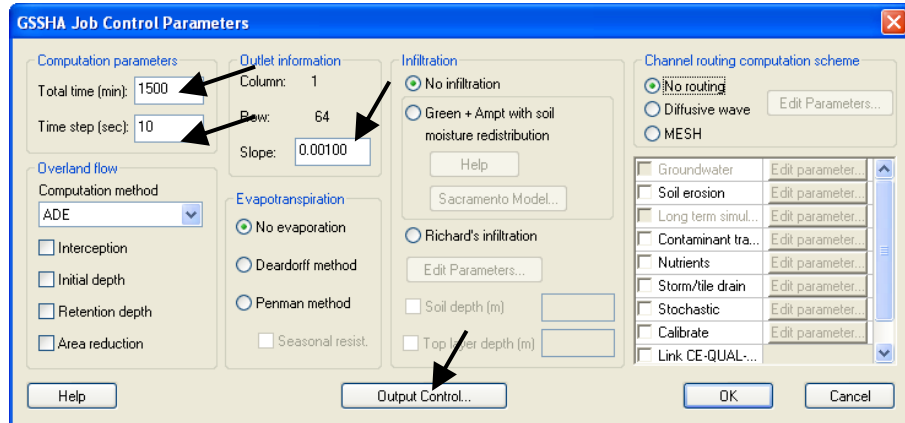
GSSHA Job Control Parameters

Computation parameters
Total time (min): 1500
Time step (sec): 10

Outlet information
Column: 1
Row: 64
Slope: 0.00100

Infiltration
No infiltration
Green + Ampt with soil moisture redistribution
Help
Sacramento Model...
Richard's infiltration
Edit Parameters...
Soil depth (m)
Top layer depth (m)

Channel routing computation scheme
No routing
Diffusive wave
MESH
Edit Parameters...

Overland flow
Computation method
ADE
Interception
Initial depth
Retention depth
Area reduction

Evapotranspiration
No evaporation
Deardorff method
Penman method
Seasonal resist.

| | |
|---|---|
| Groundwater | Edit parameter... |
| Soil erosion | Edit parameter... |
| Long term simul... | Edit parameter... |
| Contaminant tra... | Edit parameter... |
| Nutrients | Edit parameter... |
| Storm/tile drain | Edit parameter... |
| Stochastic | Edit parameter... |
| Calibrate | Edit parameter... |
| Link CE-QUAL-... | |

Help
Output Control...
OK
Cancel